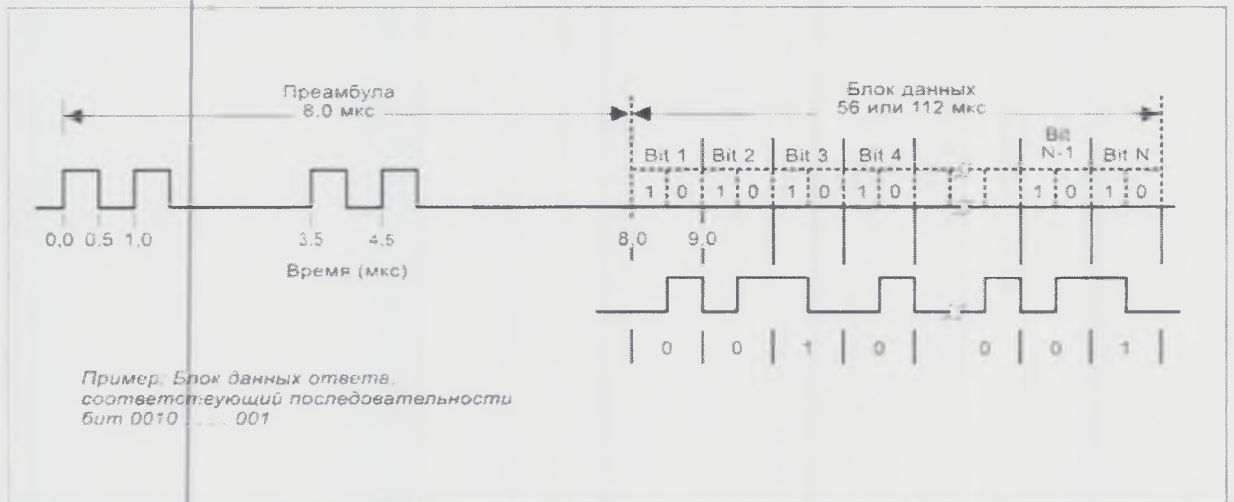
Преамбула
8.0 мкс

Блок данных
56 или 112 мкс

Bit 1 | Bit 2 | Bit 3 | Bit 4 | Bit N-1 | Bit N

1 0 1 0 1 0 1 0 1 0 1 0

0.0 0.5 1.0 3.5 4.5 8.0 9.0

Время (мкс)

0 0 1 0 0 0 1

Пример. Блок данных ответа, соответствеующий последовательности бит 0010 . . . . 001